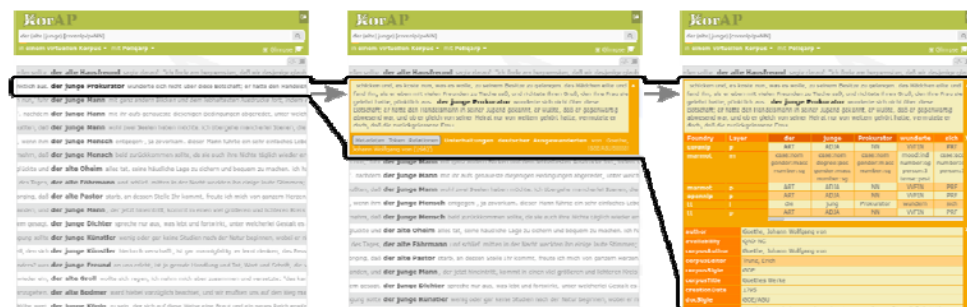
KorAP

der [alte|junge] [cnx/p=pubN]

in einem virtuellen Korpus · mit Poliqarp

der alte Kapellmeister

der junge Prokurator wunderte sich nicht über diese Botschaft; er hatte den Heiratsantrag

der junge Mann

der junge Mann

der junge Mann

der junge Mensch

der junge Mensch

der alte Oheim

der alte Fährmann

der alte Pastor

der junge Mann

der junge Dichter

der junge Künstler

der junge Künstler

der junge Freund

der alte Wolf

der alte Bedienter

der junge Mann

KorAP

der [alte|junge] [cnx/p=pubN]

in einem virtuellen Korpus · mit Poliqarp

der junge Prokurator

Metadaten Token Relationen

der junge Mann

der junge Mann

der junge Mensch

der alte Oheim

der alte Fährmann

der alte Pastor

der junge Mann

der junge Dichter

der junge Künstler

KorAP

der [alte|junge] [cnx/p=pubN]

in einem virtuellen Korpus · mit Poliqarp

der junge Prokurator

| Foundry | Layer | der | junge | Prokurator | wunderte | sich |
|---|---|---|---|---|---|---|
| corenlp | p | ART | ADJA | NN | VVFIN | PRF |
| mate | m | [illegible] | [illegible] | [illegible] | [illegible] | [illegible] |
| mate | l | der | jung | Prokurator | wundern | sich |
| mate | p | ART | ADJA | NN | VVFIN | PRF |
| opennlp | p | ART | ADJA | NN | VVFIN | PRF |
| tt | l | die | jung | Prokurator | wundern | sich |
| tt | p | ART | ADJA | NN | VVFIN | PRF |

author: Goethe, Johann Wolfgang von
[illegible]
corpusSigle: GOE
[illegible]